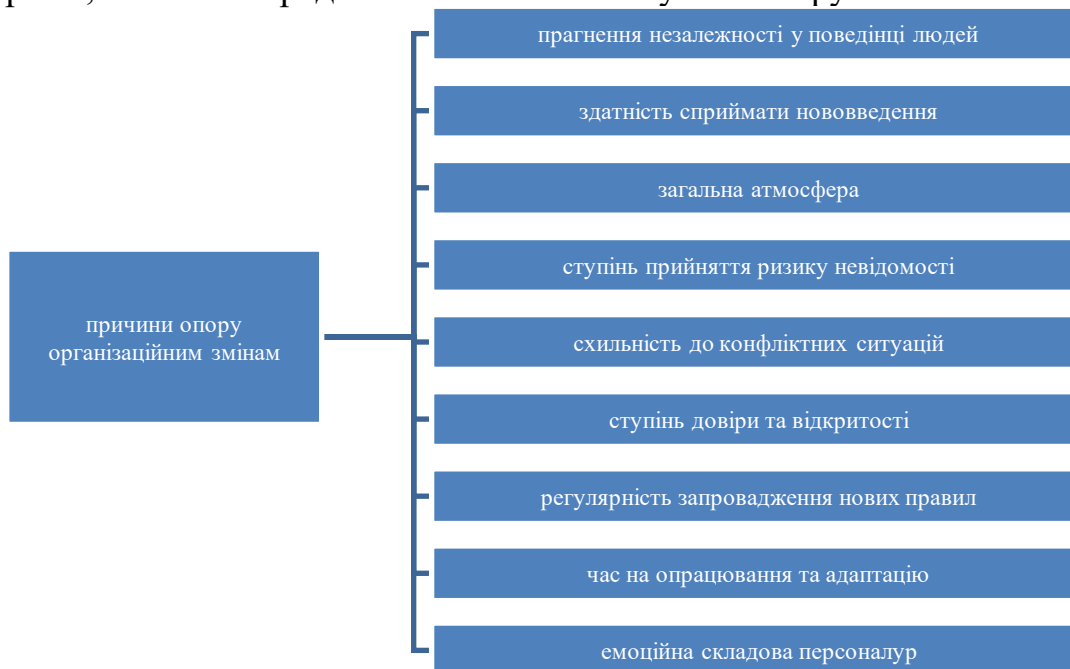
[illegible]

причини опору організаційним змінам

прагнення незалежності у поведінці людей

здатність сприймати нововведення

загальна атмосфера

ступінь прийняття ризику невідомості

схильність до конфліктних ситуацій

ступінь довіри та відкритості

регулярність запровадження нових правил

час на опрацювання та адаптацію

емоційна складова персоналур